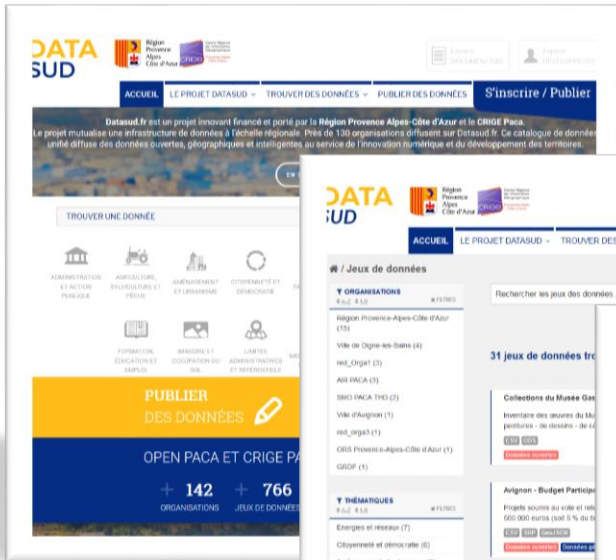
DATA SUD

Région Provence Alpes Côte d'Azur

CRIGE

Espace DOCUMENTATION

Espace DÉVELOPPEURS

ACCUEIL LE PROJET DATASUD TROUVER DES DONNÉES PUBLIER DES DONNÉES S'inscrire / Publier

Datasud.fr est un projet innovant financé et porté par la Région Provence Alpes-Côte d'Azur et le CRIGE Paca. Le projet mutualise une infrastructure de données à l'échelle régionale. Près de 130 organisations diffusent sur Datasud.fr. Ce catalogue de données unifié diffuse des données ouvertes, géographiques et intelligentes au service de l'innovation numérique et du développement des territoires.

TROUVER UNE DONNÉE

ADMINISTRATION ET ACTION PUBLIQUE

AGRICULTURE, SYLVICULTURE ET PÊCHE

AMÉNAGEMENT ET URBANISME

CITOYENNETÉ ET DÉMOCRATIE

FORMATION, ÉDUCATION ET EMPLOI

IMAGERIE ET OCCUPATION DU SOL

LIMITES ADMINISTRATIVES ET RÉFÉRENTIELS

PUBLIER DES DONNÉES

OPEN PACA ET CRIGE PA

142 ORGANISATIONS

766 JEUX DE DONNÉES

DATA SUD

Région Provence Alpes Côte d'Azur

CRIGE

ACCUEIL LE PROJET DATASUD TROUVER DES

/ Jeux de données

ORGANISATIONS

FILTRES

Région Provence-Alpes-Côte d'Azur (15)

Ville de Digne-les-Bains (4)

red_Orga1 (3)

AIR PACA (3)

SMO PACA THD (2)

Ville d'Avignon (1)

red_orga3 (1)

ORS Provence-Alpes-Côte d'Azur (1)

GROP (1)

THÉMATIQUES

FILTRES

Energies et réseaux (7)

Citoyenneté et démocratie (6)

Rechercher les jeux des données

31 jeux de données tro

Collections du Musée Gas

Inventaire des oeuvres du Mu peintures - de dessins - de c

CSV ODS

Données ouvertes

Avignon - Budget Particip

Projets soumis au vote et rete 500 000 euros (soit 5 % du b

CSV SHP GeoJSON

Données ouvertes Données gé